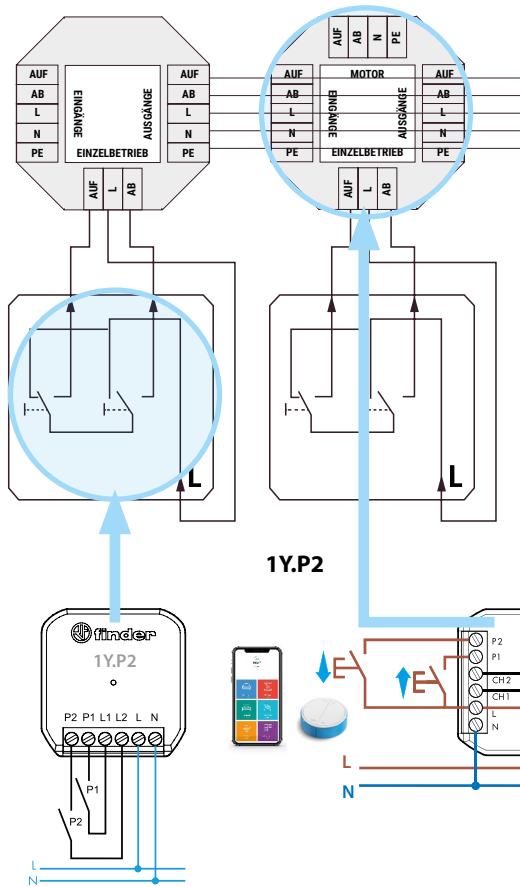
AUF
AB
L
N
PE
EINGÄNGE
AUSGÄNGE
EINZELBETRIEB
AUF
AB
L
N
PE
AUF
L
AB

AUF
AB
N
PE
AUF
AB
L
N
PE
MOTOR
EINGÄNGE
AUSGÄNGE
EINZELBETRIEB
AUF
AB
L
N
PE
AUF
L
AB

L

L

1Y.P2

finder
1Y.P2
P2 P1 L1 L2 L N
P1
P2
L
N

P2
P1
CH 2
CH 1
L
N
L
N